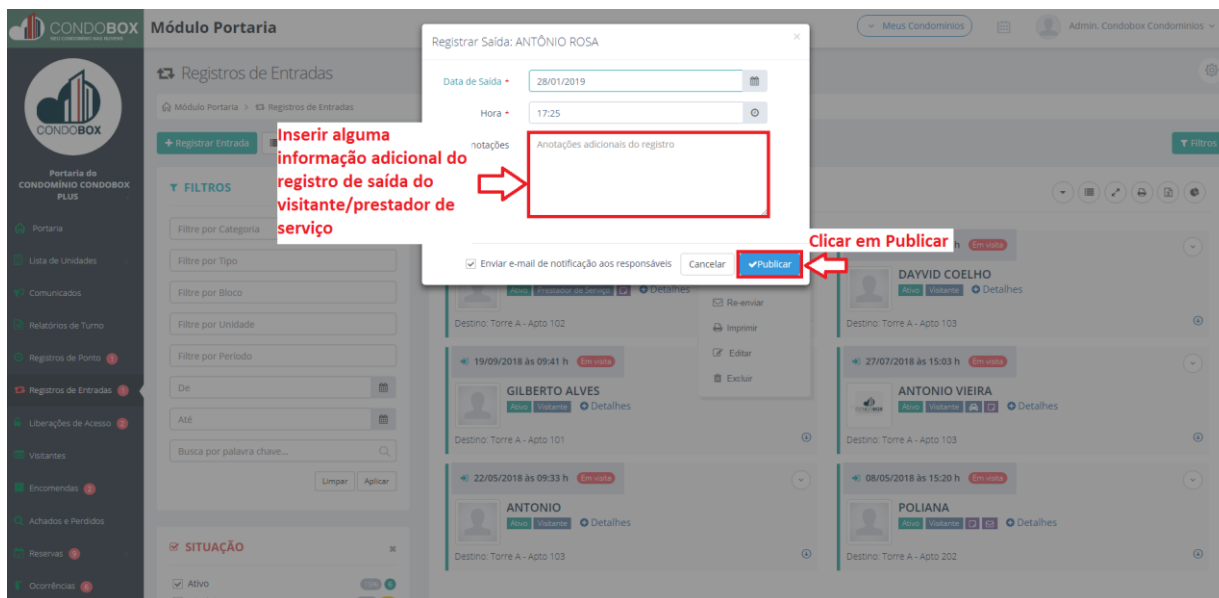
CONDOBOX
Módulo Portaria
Meus Condomínios
Admin. Condobox Condominios

CONDOBOX
Portaria do CONDOMÍNIO CONDOBOX PLUS

Portaria
Lista de Unidades
Comunicados
Relatórios de Turno
Registros de Ponto
Registros de Entradas
Liberações de Acesso
Visitantes
Encomendas
Achados e Perdidos
Reservas
Ocorrências

Registros de Entradas
Módulo Portaria > Registros de Entradas
+ Registrar Entrada
Filtros

FILTROS
Filtro por Categoria
Filtro por Tipo
Filtro por Bloco
Filtro por Unidade
Filtro por Período
De
Até
Busca por palavra chave...
Limpar
Aplicar

SITUAÇÃO
Ativo

Registrar Saída: ANTÔNIO ROSA
Data de Saída *
28/01/2019
Hora *
17:25
Anotações
Anotações adicionais do registro
Enviar e-mail de notificação aos responsáveis
Cancelar
Publicar

Inserir alguma informação adicional do registro de saída do visitante/prestador de serviço

Clicar em Publicar

Ativo Prestador de Serviço Detalhes
Destino: Torre A - Apto 102
Re-enviar
Imprimir
Editar
Excluir

Em visita
DAYVID COELHO
Ativo Visitante Detalhes
Destino: Torre A - Apto 103

19/09/2018 às 09:41 h Em visita
GILBERTO ALVES
Ativo Visitante Detalhes
Destino: Torre A - Apto 101

27/07/2018 às 15:03 h Em visita
ANTONIO VIEIRA
Ativo Visitante Detalhes
Destino: Torre A - Apto 103

22/05/2018 às 09:33 h Em visita
ANTONIO
Ativo Visitante Detalhes
Destino: Torre A - Apto 103

08/05/2018 às 15:20 h Em visita
POLIANA
Ativo Visitante Detalhes
Destino: Torre A - Apto 202